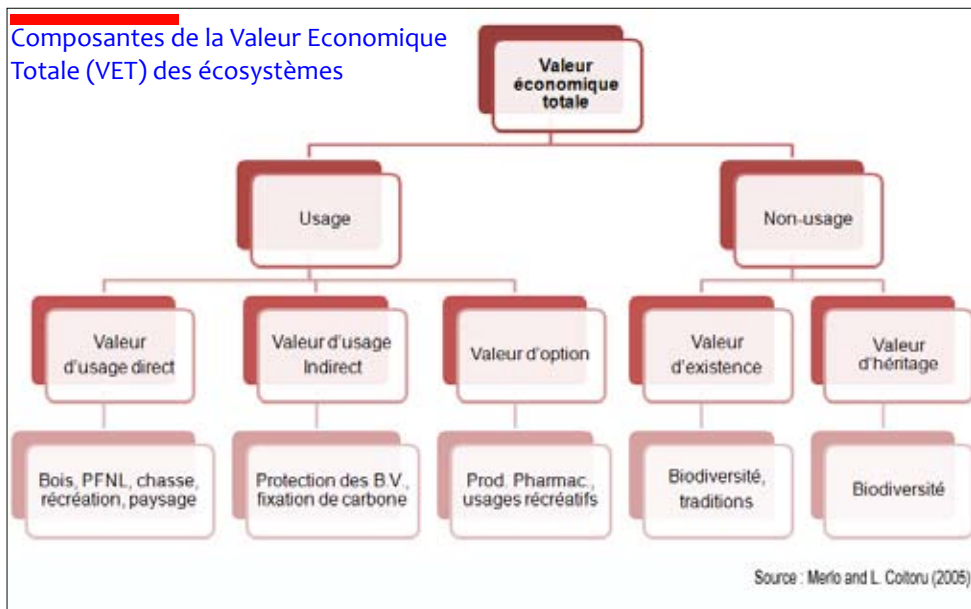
Composantes de la Valeur Economique Totale (VET) des écosystèmes

Valeur économique totale

Usage

Non-usage

Valeur d'usage direct

Valeur d'usage Indirect

Valeur d'option

Valeur d'existence

Valeur d'héritage

Bois, PFNL, chasse, récréation, paysage

Protection des B.V., fixation de carbone

Prod. Pharmac., usages récréatifs

Biodiversité, traditions

Biodiversité

Source : Merlo and L. Coitoru (2005)